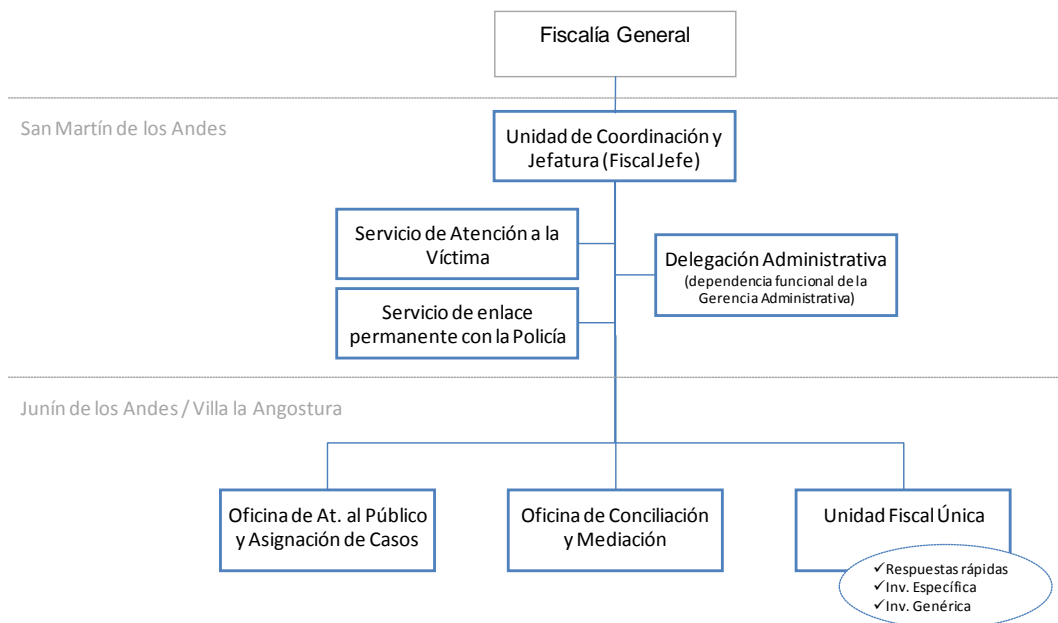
Fiscalía General

San Martín de los Andes

Unidad de Coordinación y Jefatura (Fiscal Jefe)

Servicio de Atención a la Víctima

Delegación Administrativa
(dependencia funcional de la Gerencia Administrativa)

Servicio de enlace permanente con la Policía

Junín de los Andes / Villa la Angostura

Oficina de At. al Público y Asignación de Casos

Oficina de Conciliación y Mediación

Unidad Fiscal Única

✓Respuestas rápidas
✓Inv. Específica
✓Inv. Genérica